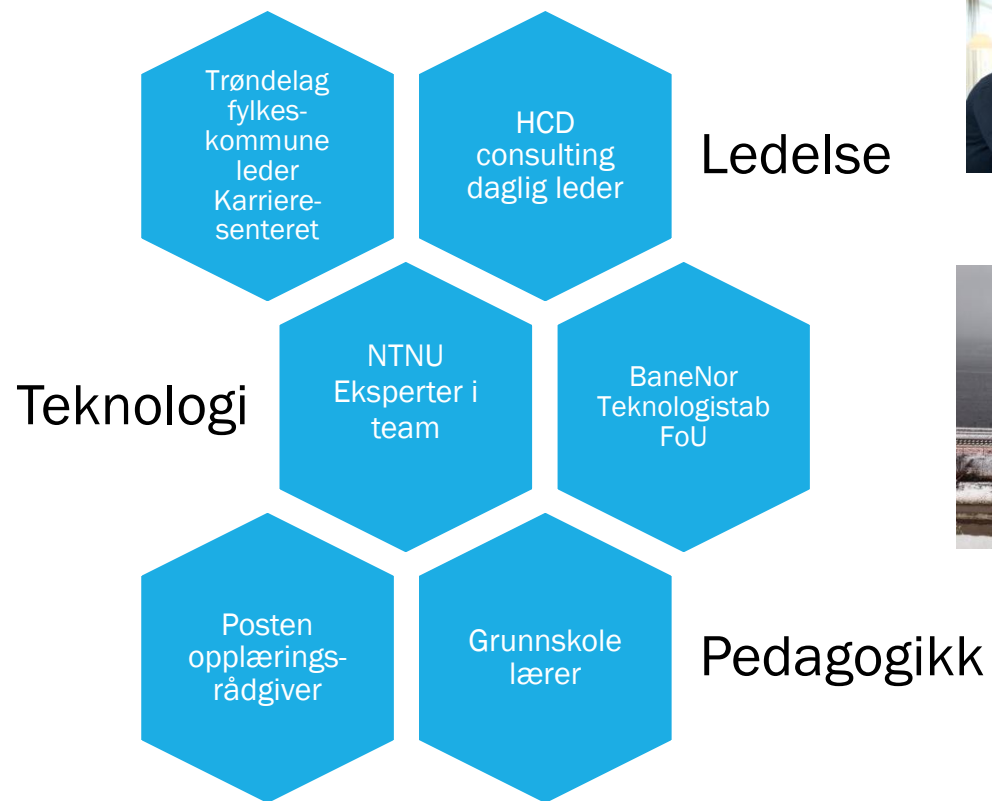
Trøndelag fylkeskommune leder Karrieresenteret

HCD consulting daglig leder

Ledelse

Teknologi

NTNU Eksperter i team

BaneNor Teknologistab FoU

Posten opplæringsrådgiver

Grunnskole lærer

Pedagogikk